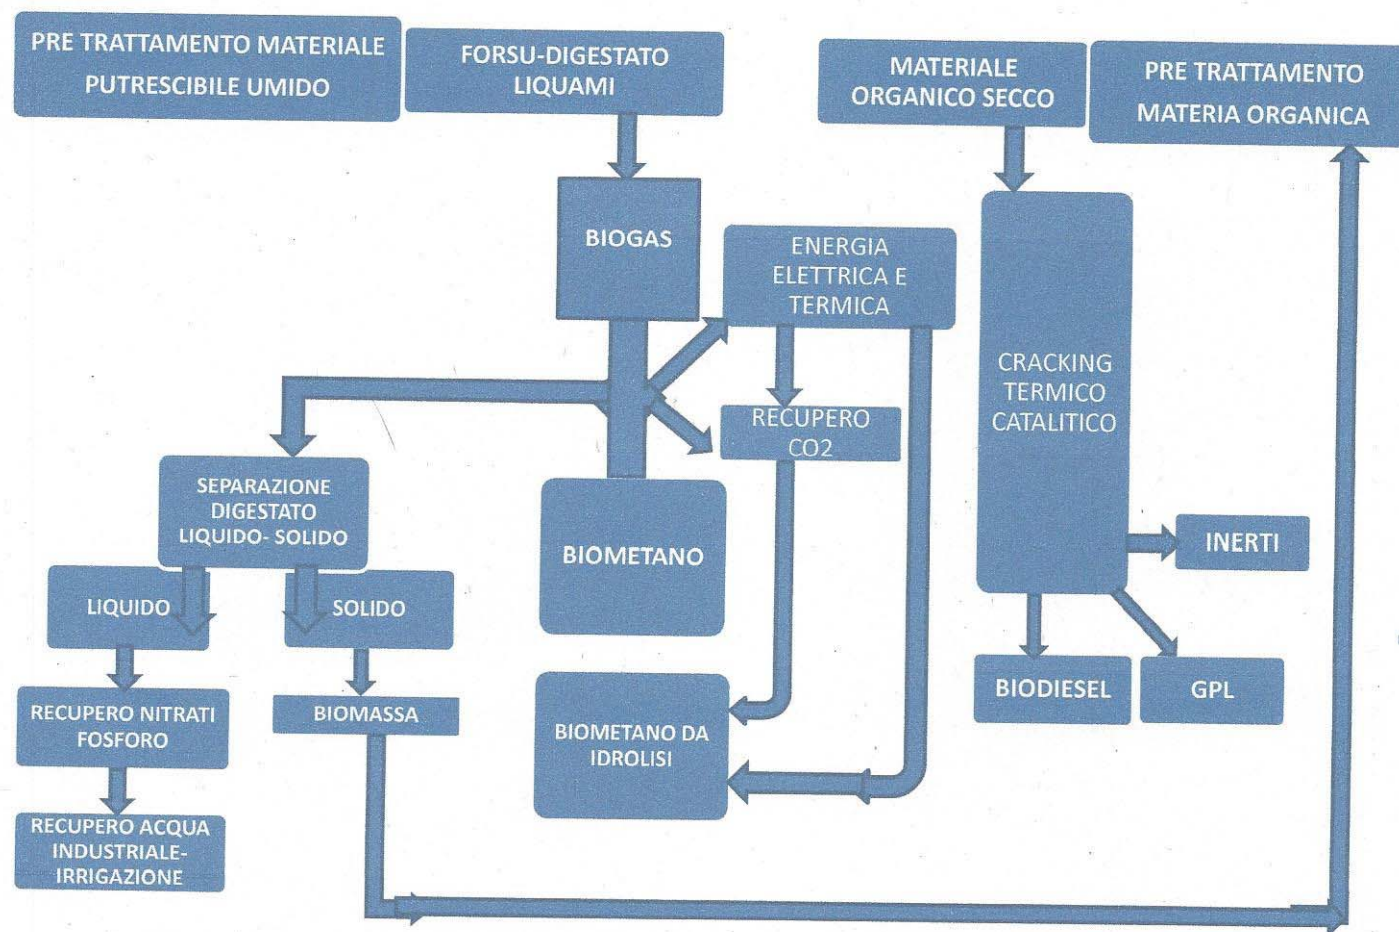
PRE TRATTAMENTO MATERIALE PUTRESCIBILE UMIDO

FORSU-DIGESTATO LIQUAMI

MATERIALE ORGANICO SECCO

PRE TRATTAMENTO MATERIA ORGANICA

BIOGAS

ENERGIA ELETTRICA E TERMICA

CRACKING TERMICO CATALITICO

RECUPERO CO2

SEPARAZIONE DIGESTATO LIQUIDO- SOLIDO

BIOMETANO

INERTI

LIQUIDO

SOLIDO

BIOMETANO DA IDROLISI

BIODIESEL

GPL

RECUPERO NITRATI FOSFORO

BIOMASSA

RECUPERO ACQUA INDUSTRIALE-IRRIGAZIONE